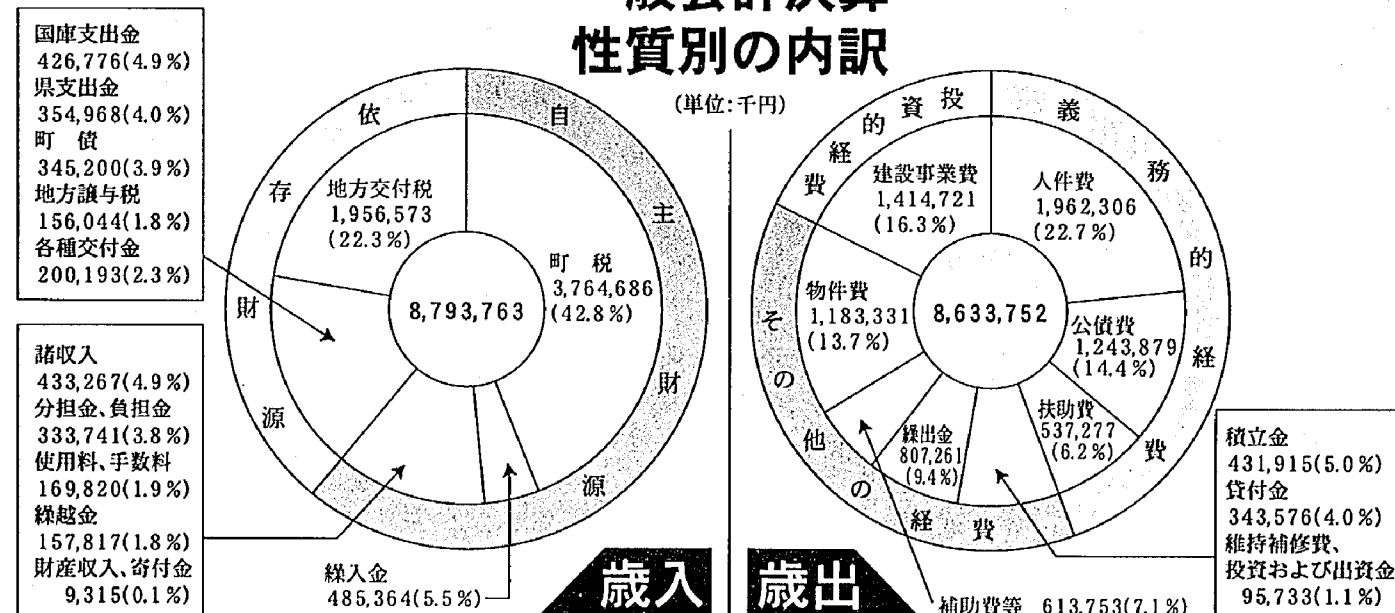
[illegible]会計決算
性質別の内訳

(単位:千円)

国庫支出金
426,776(4.9%)
県支出金
354,968(4.0%)
町債
345,200(3.9%)
地方譲与税
156,044(1.8%)
各種交付金
200,193(2.3%)

依存財源

自主財源

地方交付税
1,956,573
(22.3%)

町税
3,764,686
(42.8%)

8,793,763

諸収入
433,267(4.9%)
分担金、負担金
333,741(3.8%)
使用料、手数料
169,820(1.9%)
繰越金
157,817(1.8%)
財産収入、寄付金
9,315(0.1%)

繰入金
485,364(5.5%)

歳入

歳出

投資的経費

義務的経費

その他の経費

建設事業費
1,414,721
(16.3%)

人件費
1,962,306
(22.7%)

物件費
1,183,331
(13.7%)

8,633,752

公債費
1,243,879
(14.4%)

繰出金
807,261
(9.4%)

扶助費
537,277
(6.2%)

補助費等 613,753(7.1%)

積立金
431,915(5.0%)
貸付金
343,576(4.0%)
維持補修費、
投資および出資金
95,733(1.1%)